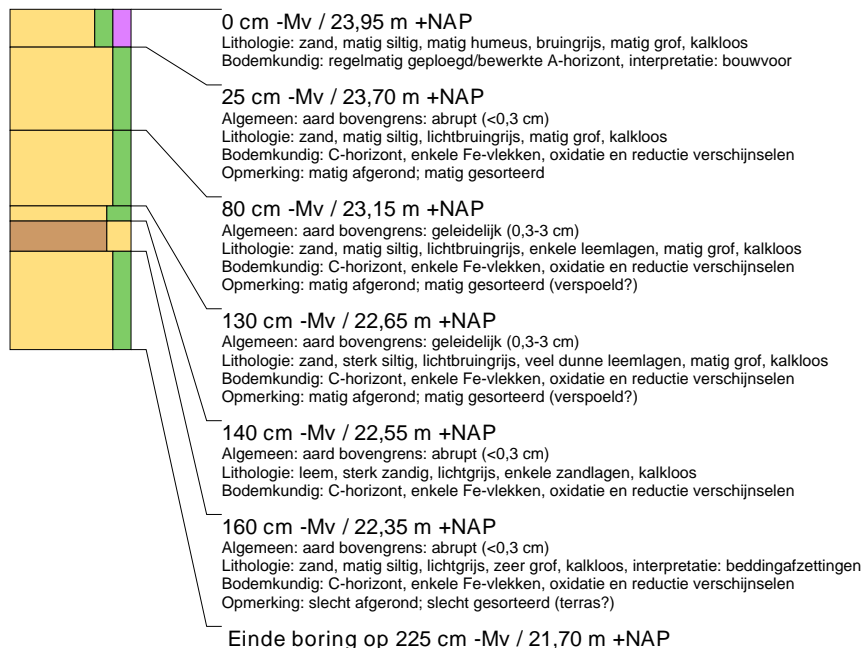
0 cm -Mv / 23,95 m +NAP
Lithologie: zand, matig siltig, matig humeus, bruingrijs, matig grof, kalkloos
Bodemkundig: regelmatig geploegd/bewerkte A-horizont, interpretatie: bouwvoor

25 cm -Mv / 23,70 m +NAP
Algemeen: aard bovengrens: abrupt (<0,3 cm)
Lithologie: zand, matig siltig, lichtbruingrijs, matig grof, kalkloos
Bodemkundig: C-horizont, enkele Fe-vlekken, oxidatie en reductie verschijnselen
Opmerking: matig afgerond; matig gesorteerd

80 cm -Mv / 23,15 m +NAP
Algemeen: aard bovengrens: geleidelijk (0,3-3 cm)
Lithologie: zand, matig siltig, lichtbruingrijs, enkele leemlagen, matig grof, kalkloos
Bodemkundig: C-horizont, enkele Fe-vlekken, oxidatie en reductie verschijnselen
Opmerking: matig afgerond; matig gesorteerd (verspoeld?)

130 cm -Mv / 22,65 m +NAP
Algemeen: aard bovengrens: geleidelijk (0,3-3 cm)
Lithologie: zand, sterk siltig, lichtbruingrijs, veel dunne leemlagen, matig grof, kalkloos
Bodemkundig: C-horizont, enkele Fe-vlekken, oxidatie en reductie verschijnselen
Opmerking: matig afgerond; matig gesorteerd (verspoeld?)

140 cm -Mv / 22,55 m +NAP
Algemeen: aard bovengrens: abrupt (<0,3 cm)
Lithologie: leem, sterk zandig, lichtgrijs, enkele zandlagen, kalkloos
Bodemkundig: C-horizont, enkele Fe-vlekken, oxidatie en reductie verschijnselen

160 cm -Mv / 22,35 m +NAP
Algemeen: aard bovengrens: abrupt (<0,3 cm)
Lithologie: zand, matig siltig, lichtgrijs, zeer grof, kalkloos, interpretatie: beddingafzettingen
Bodemkundig: C-horizont, enkele Fe-vlekken, oxidatie en reductie verschijnselen
Opmerking: slecht afgerond; slecht gesorteerd (terras?)

Einde boring op 225 cm -Mv / 21,70 m +NAP